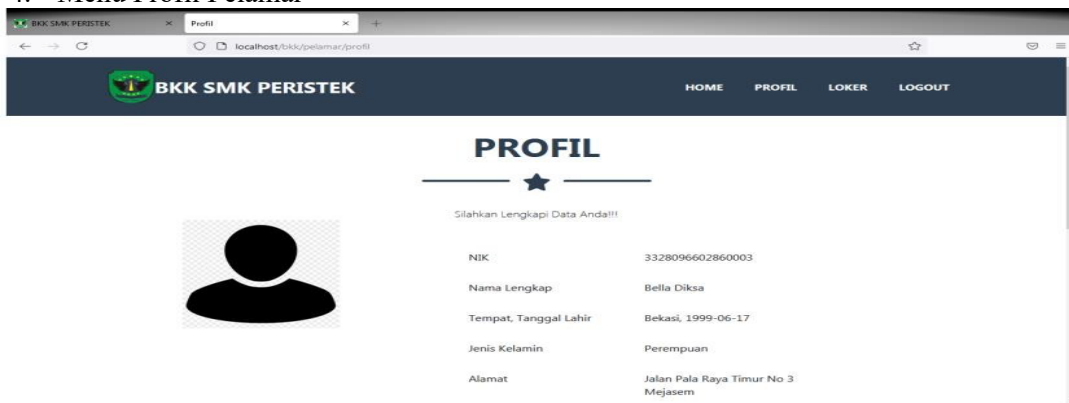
Menu Profil Pelamar

BKK SMK PERISTEK
Profil
+
localhost/bkk/pelamar/profil

BKK SMK PERISTEK
HOME PROFIL LOKER LOGOUT

PROFIL

Silahkan Lengkapi Data Anda!!!

| NIK | 3328096602860003 |
|---|---|
| Nama Lengkap | Bella Diksa |
| Tempat, Tanggal Lahir | Bekasi, 1999-06-17 |
| Jenis Kelamin | Perempuan |
| Alamat | Jalan Pala Raya Timur No 3 Mejasem |